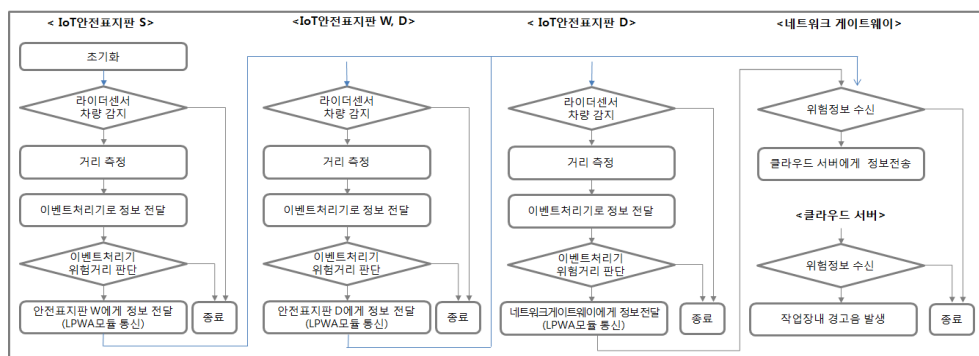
< IoT안전표지판 S>

조기화

라이더센서
차량 감지

거리 측정

이벤트처리기로 정보 전달

이벤트처리기
위험거리 판단

안전표지판 W에게 정보 전달
(LPWA모듈 통신)

종료

<IoT안전표지판 W, D>

라이더센서
차량 감지

거리 측정

이벤트처리기로 정보 전달

이벤트처리기
위험거리 판단

안전표지판 D에게 정보 전달
(LPWA모듈 통신)

종료

< IoT안전표지판 D>

라이더센서
차량 감지

거리 측정

이벤트처리기로 정보 전달

이벤트처리기
위험거리 판단

네트워크게이트웨이에게 정보전달
(LPWA모듈 통신)

종료

<네트워크 게이트웨이>

위험정보 수신

클라우드 서버에게 정보전송

<클라우드 서버>

위험정보 수신

작업장내 경고음 발생

종료